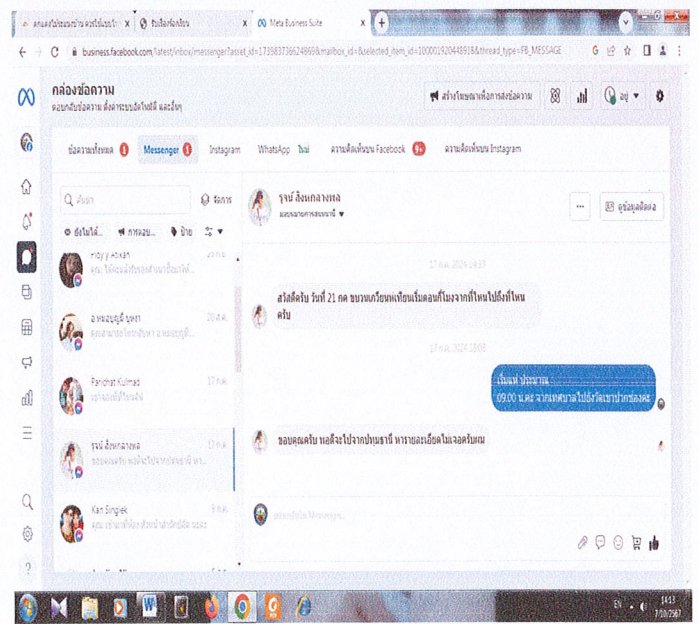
คนแต่งไม่ชอบทำงาน ควรไปเรียนรู้ | รับเรื่องร้องเรียน | Meta Business Suite

business.facebook.com/latest/inbox/messenger?asset_id=173983736624969&mailbox_id=&selected_item_id=100019204489&thread_type=FB_MESSAGE

กล่องข้อความ
ตอบกลับข้อความ ตั้งค่าระบบอัตโนมัติ และอื่นๆ

สร้างโฆษณาเพื่อการส่งข้อความ

อบจ

ข้อความทั้งหมด 1 | Messenger 1 | Instagram | WhatsApp ใหม่ | ความคิดเห็นบน Facebook 9+ | ความคิดเห็นบน Instagram

ค้นหา | จัดการ

ยังไม่ได้... | การตอบ... | ป้าย

Hidy y Anxan
คุณ: ได้ส่งเรื่องให้ฝ่ายงานที่เกี่ยวข้องแล้ว

อ.หอมบุญมี บุพรา 20 ต.ค.

Panchat Kulmad 17 ก.ค.

รุจน์ ลิ้งหกลางพล 17 ก.ค.

Kan Singlek 9 ก.ค.

รุจน์ ลิ้งหกลางพล

...

ดูข้อมูลติดต่อ

17 ก.ค. 2024 14:33

สวัสดีครับ วันที่ 21 กค ขบวนแห่เทียนเริ่มตอนกี่โมงจากที่ไหนไปถึงที่ไหนครับ

17 ก.ค. 2024 18:08

เริ่มแห่ ประมาณ
09.00 น.ค่ะ จากเทศบาลไปยังวัดเขาบ่าวคะ

ขอบคุณครับ พอดีจะไปจากปทุมธานี หารายละเอียดไม่เจอครับผม

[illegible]

14:13
7/08/2567